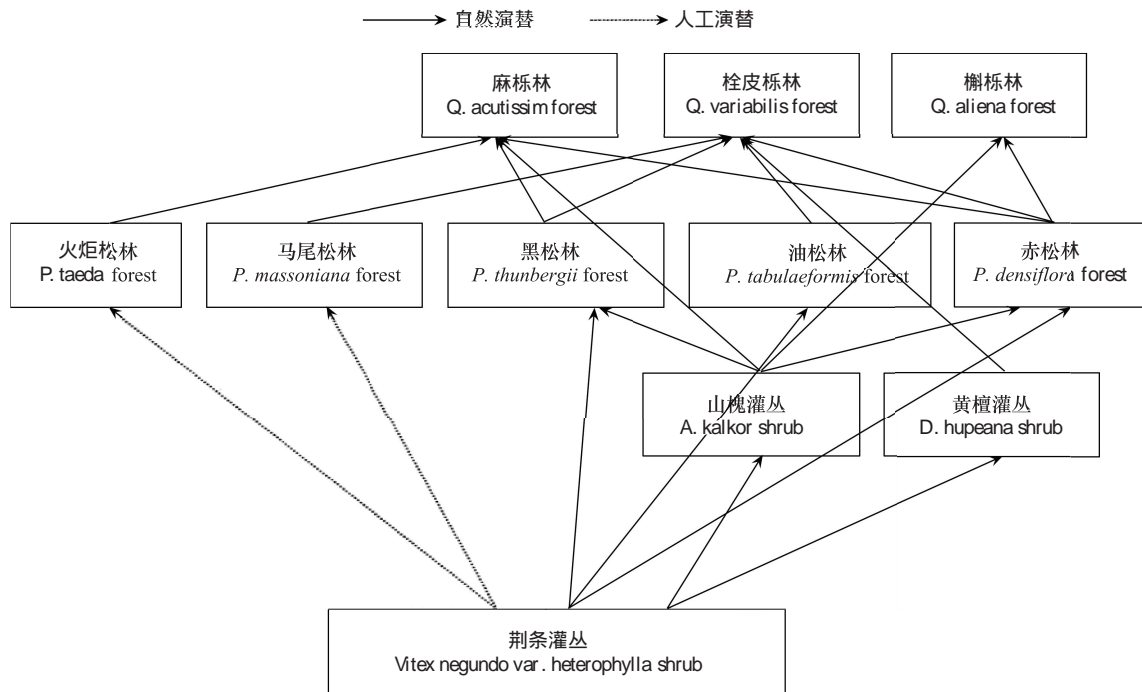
自然演替 人工演替

麻栎林
Q. acutissim forest

栓皮栎林
Q. variabilis forest

槲栎林
Q. aliena forest

火炬松林
P. taeda forest

马尾松林
*P. massoniana* forest

黑松林
*P. thunbergii* forest

油松林
*P. tabulaeformis* forest

赤松林
*P. densiflora* forest

山槐灌丛
A. kalkor shrub

黄檀灌丛
D. hupeana shrub

荆条灌丛
Vitex negundo var. heterophylla shrub